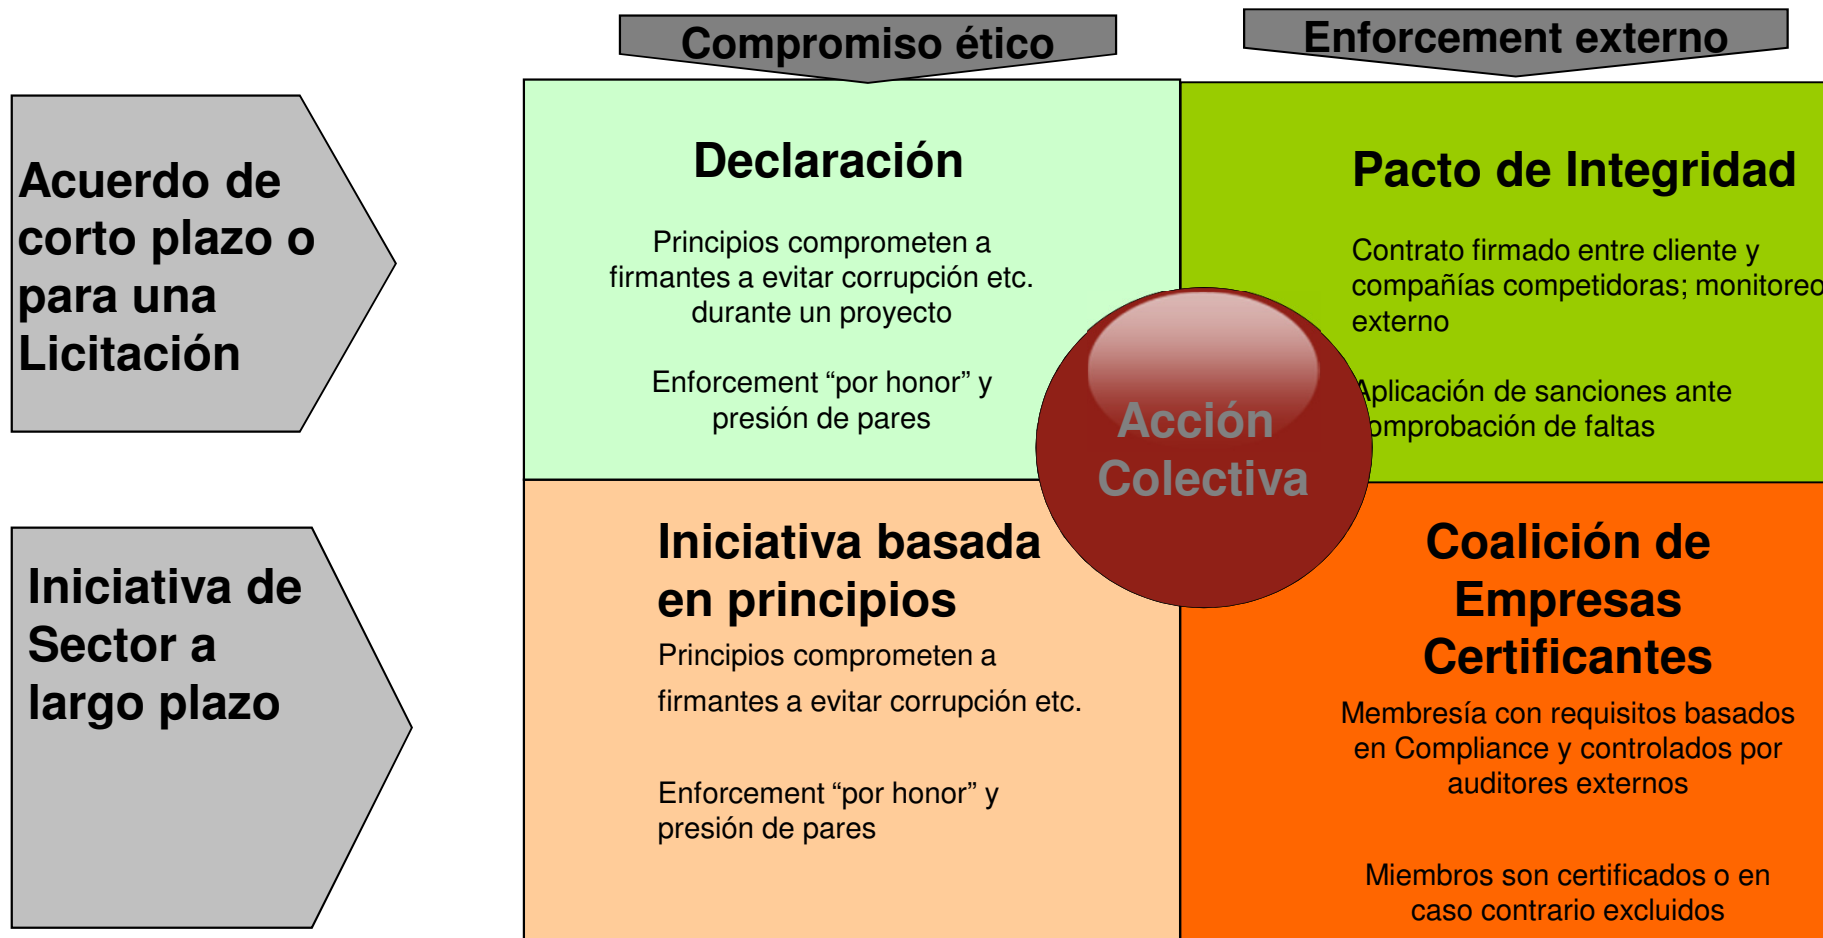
Compromiso ético

Enforcement externo

Acuerdo de corto plazo o para una Licitación

Iniciativa de Sector a largo plazo

Declaración

Principios comprometen a firmantes a evitar corrupción etc. durante un proyecto

Enforcement “por honor” y presión de pares

Pacto de Integridad

Contrato firmado entre cliente y compañías competidoras; monitoreo externo

Aplicación de sanciones ante comprobación de faltas

Acción Colectiva

Iniciativa basada en principios

Principios comprometen a firmantes a evitar corrupción etc.

Enforcement “por honor” y presión de pares

Coalición de Empresas Certificantes

Membresía con requisitos basados en Compliance y controlados por auditores externos

Miembros son certificados o en caso contrario excluidos